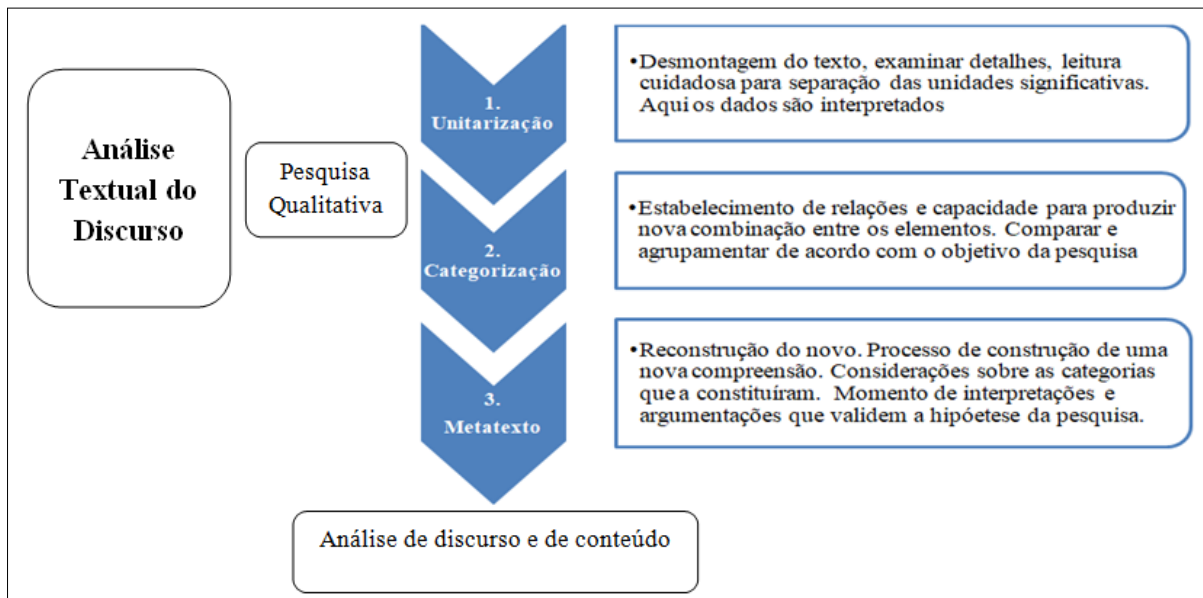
Análise Textual do Discurso

Pesquisa Qualitativa

1. Unitarização

•Desmontagem do texto, examinar detalhes, leitura cuidadosa para separação das unidades significativas. Aqui os dados são interpretados

2. Categorização

•Estabelecimento de relações e capacidade para produzir nova combinação entre os elementos. Comparar e agrupamentar de acordo com o objetivo da pesquisa

3. Metatexto

•Reconstrução do novo. Processo de construção de uma nova compreensão. Considerações sobre as categorias que a constituíram. Momento de interpretações e argumentações que validem a hipóetese da pesquisa.

Análise de discurso e de conteúdo